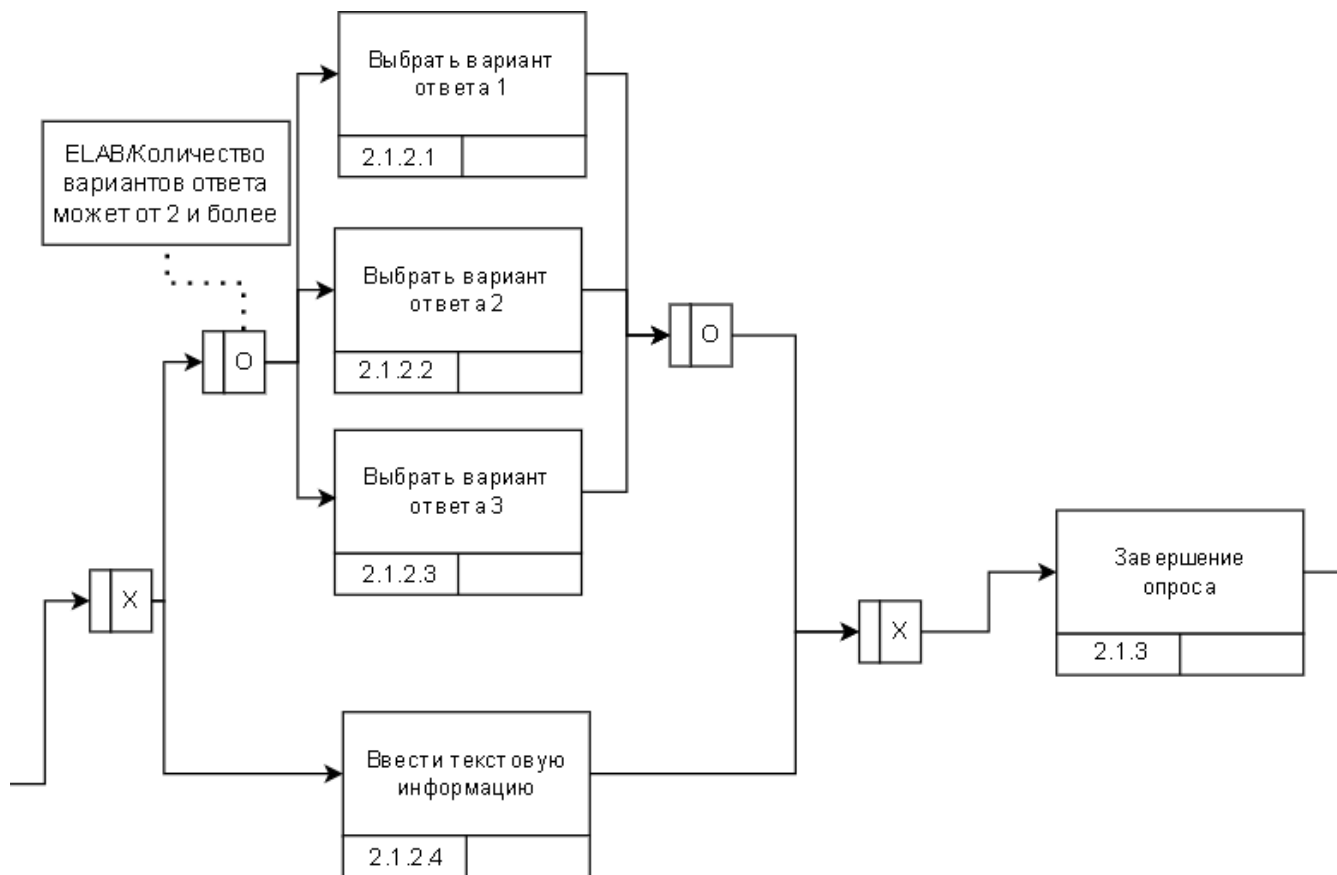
Выбрать вариант ответа 1

2.1.2.1

ELAB/Количество вариантов ответа может от 2 и более

Выбрать вариант ответа 2

O

2.1.2.2

O

Выбрать вариант ответа 3

2.1.2.3

X

Завершение опроса

X

2.1.3

Ввести текстовую информацию

2.1.2.4